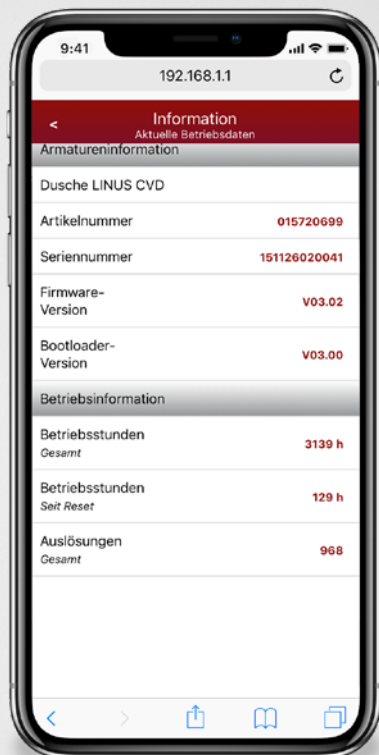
9:41

192.168.1.1

<

Information
Aktuelle Betriebsdaten

Armatureninformation

Dusche LINUS CVD

Artikelnummer 015720699

Seriennummer 151126020041

Firmware-Version V03.02

Bootloader-Version V03.00

Betriebsinformation

Betriebsstunden
Gesamt
3139 h

Betriebsstunden
Seit Reset
129 h

Auslösungen
Gesamt
968